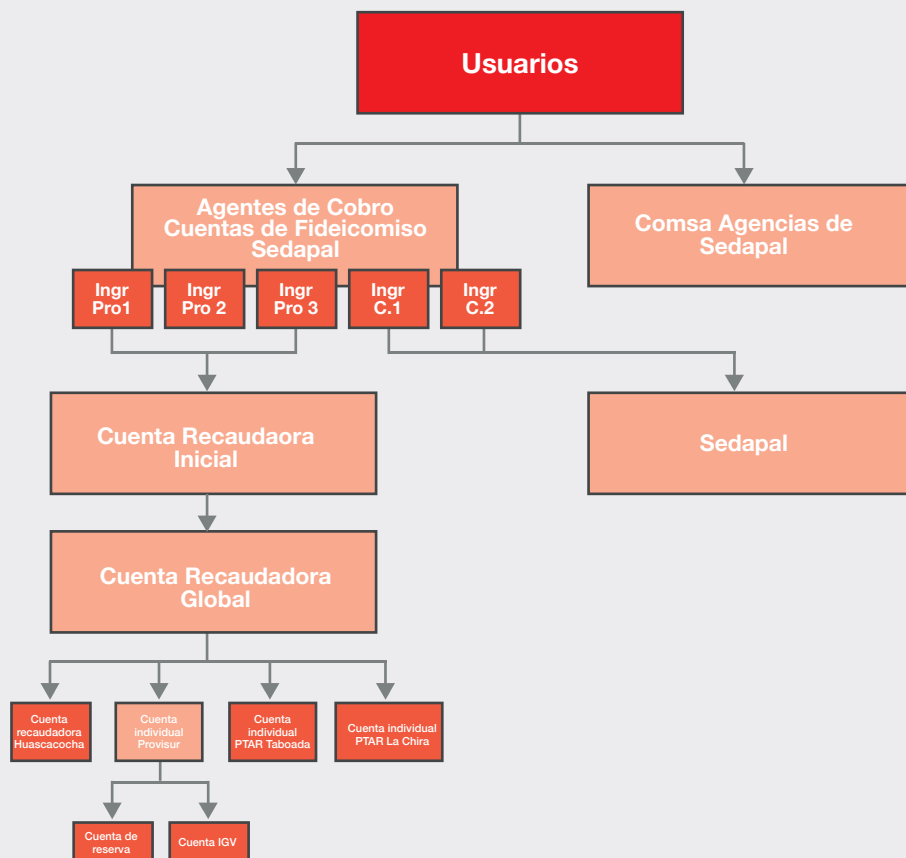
Usuarios

Agentes de Cobro Cuentas de Fideicomiso Sedapal

Comsa Agencias de Sedapal

Ingr Pro1

Ingr Pro 2

Ingr Pro 3

Ingr C.1

Ingr C.2

Cuenta Recaudaora Inicial

Sedapal

Cuenta Recaudadora Global

Cuenta recaudadora Huascacocha

Cuenta individual Provisur

Cuenta individual PTAR Taboada

Cuenta individual PTAR La Chira

Cuenta de reserva

Cuenta IGV